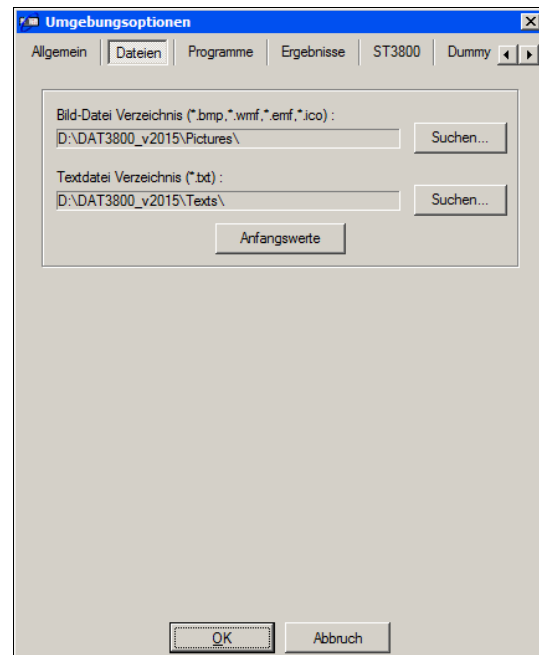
Umgebungsoptionen

Allgemein | Dateien | Programme | Ergebnisse | ST3800 | Dummy

Bild-Datei Verzeichnis (*.bmp,*.wmf,*.emf,*.ico) :
D:\DAT3800_v2015\Pictures\
Suchen...

Textdatei Verzeichnis (*.txt) :
D:\DAT3800_v2015\Texts\
Suchen...

Anfangswerte

OK
Abbruch